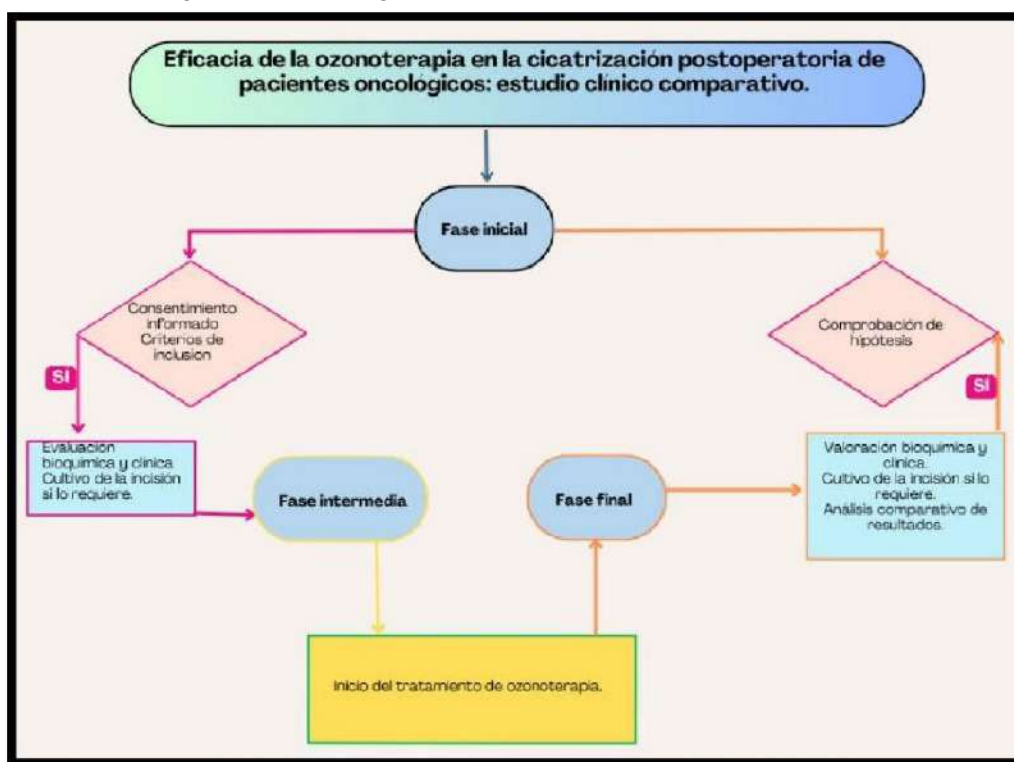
Eficacia de la ozonoterapia en la cicatrización postoperatoria de pacientes oncológicos: estudio clínico comparativo.

Fase inicial

Consentimiento informado
Criterios de inclusión

Comprobación de hipótesis

SI

SI

Evaluación bioquímica y clínica.
Cultivo de la incisión si lo requiere.

Fase intermedia

Fase final

Valoración bioquímica y clínica.
Cultivo de la incisión si lo requiere.
Análisis comparativo de resultados.

Inicio del tratamiento de ozonoterapia.